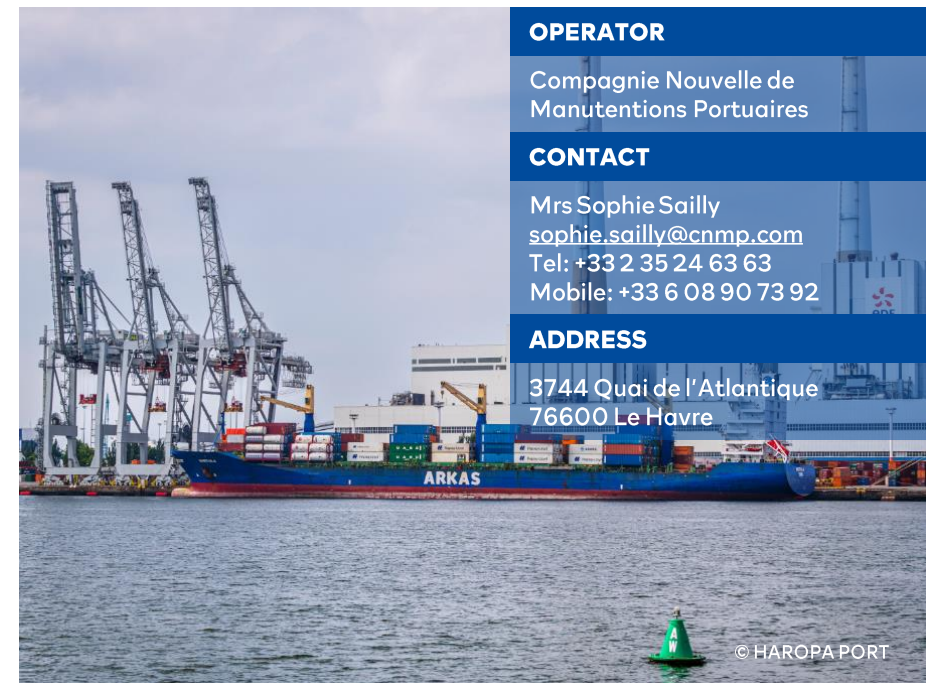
OPERATOR

Compagnie Nouvelle de Manutentions Portuaires

CONTACT

Mrs Sophie Sailly
sophie.sailly@cnmp.com
Tel: +33 2 35 24 63 63
Mobile: +33 6 08 90 73 92

ADDRESS

3744 Quai de l'Atlantique
76600 Le Havre

ARKAS

© HAROPA PORT